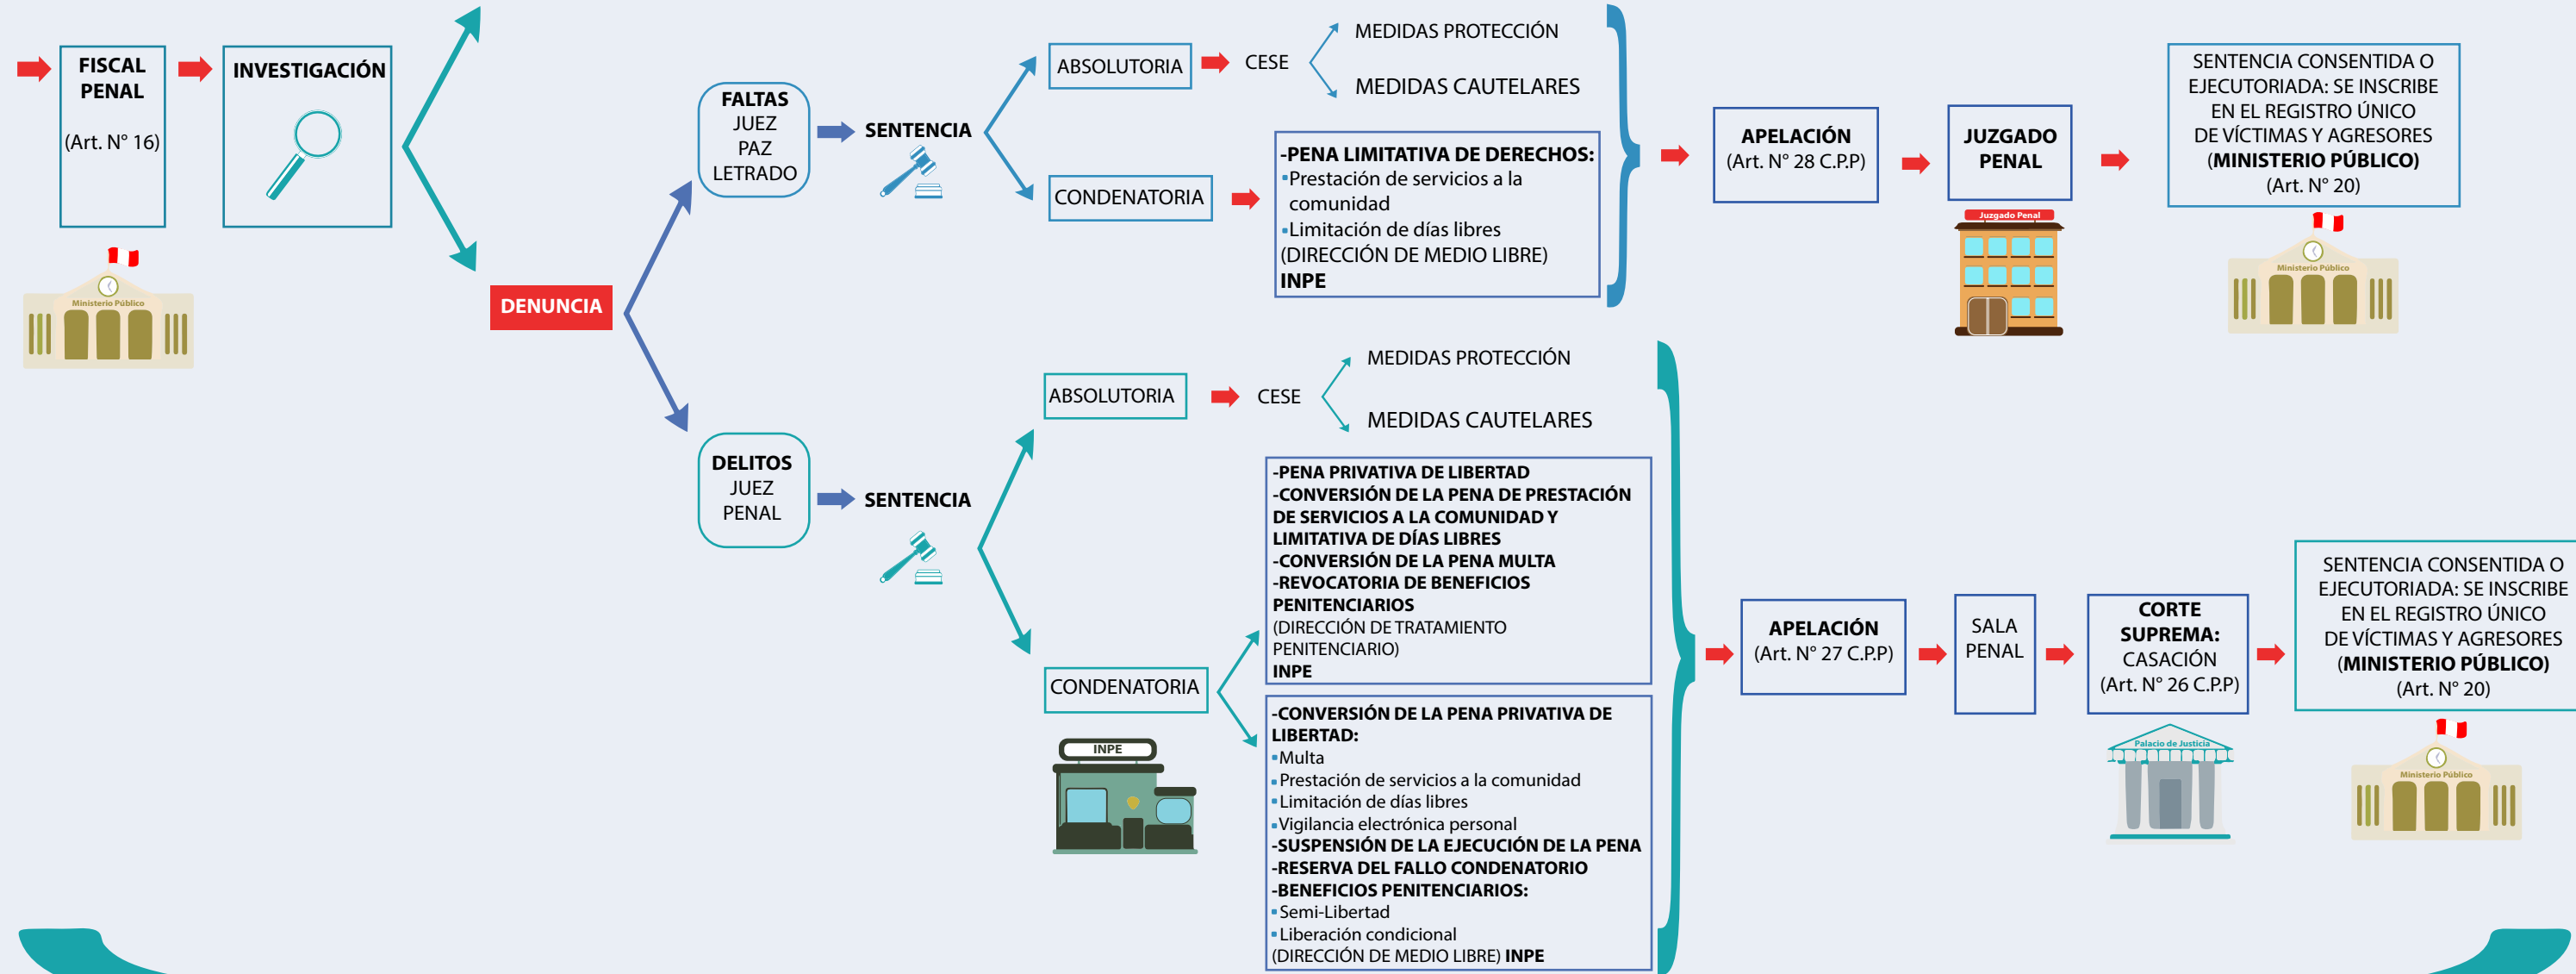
FISCAL PENAL

(Art. N° 16)

Ministerio Público

INVESTIGACIÓN

DENUNCIA

FALTAS
JUEZ
PAZ
LETRADO

SENTENCIA

ABSOLUTORIA

CESE

MEDIDAS PROTECCIÓN

MEDIDAS CAUTELARES

CONDENATORIA

-PENA LIMITATIVA DE DERECHOS:
•Prestación de servicios a la comunidad
•Limitación de días libres
(DIRECCIÓN DE MEDIO LIBRE)
INPE

APELACIÓN
(Art. N° 28 C.P.P)

JUZGADO PENAL

Juzgado Penal

SENTENCIA CONSENTIDA O EJECUTORIADA: SE INSCRIBE EN EL REGISTRO ÚNICO DE VÍCTIMAS Y AGRESORES (MINISTERIO PÚBLICO)
(Art. N° 20)

Ministerio Público

DELITOS
JUEZ
PENAL

SENTENCIA

ABSOLUTORIA

CESE

MEDIDAS PROTECCIÓN

MEDIDAS CAUTELARES

CONDENATORIA

INPE

-PENA PRIVATIVA DE LIBERTAD
-CONVERSIÓN DE LA PENA DE PRESTACIÓN DE SERVICIOS A LA COMUNIDAD Y LIMITATIVA DE DÍAS LIBRES
-CONVERSIÓN DE LA PENA MULTA
-REVOCATORIA DE BENEFICIOS PENITENCIARIOS
(DIRECCIÓN DE TRATAMIENTO PENITENCIARIO)
INPE

-CONVERSIÓN DE LA PENA PRIVATIVA DE LIBERTAD:
•Multa
•Prestación de servicios a la comunidad
•Limitación de días libres
•Vigilancia electrónica personal
-SUSPENSIÓN DE LA EJECUCIÓN DE LA PENA
-RESERVA DEL FALLO CONDENATORIO
-BENEFICIOS PENITENCIARIOS:
•Semi-Libertad
•Liberación condicional
(DIRECCIÓN DE MEDIO LIBRE) INPE

APELACIÓN
(Art. N° 27 C.P.P)

SALA PENAL

CORTE SUPREMA:
CASACIÓN
(Art. N° 26 C.P.P)

Palacio de Justicia

SENTENCIA CONSENTIDA O EJECUTORIADA: SE INSCRIBE EN EL REGISTRO ÚNICO DE VÍCTIMAS Y AGRESORES (MINISTERIO PÚBLICO)
(Art. N° 20)

Ministerio Público